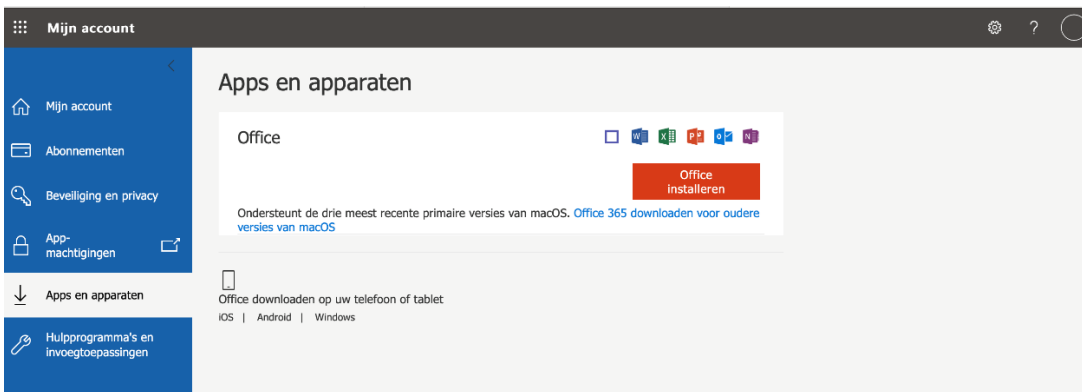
Mijn account

?

Mijn account

Abonnementen

Beveiliging en privacy

App-machtigingen

Apps en apparaten

Hulpprogramma's en invoegtoepassingen

Apps en apparaten

Office

Office installeren

Ondersteunt de drie meest recente primaire versies van macOS. Office 365 downloaden voor oudere versies van macOS

Office downloaden op uw telefoon of tablet

iOS | Android | Windows